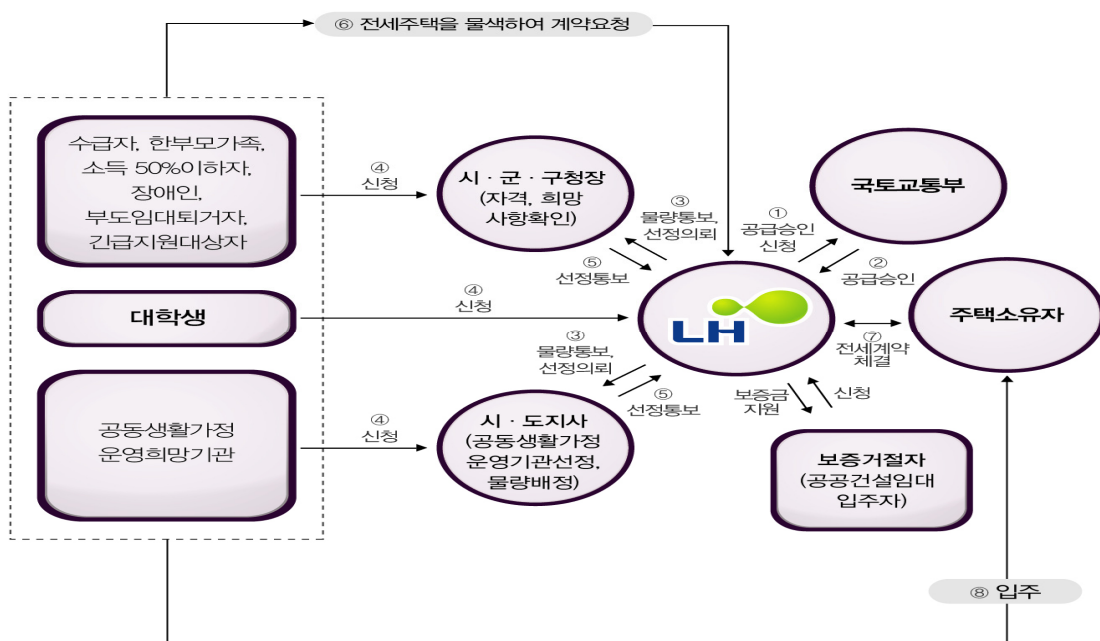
⑥ 전세주택을 물색하여 계약요청

수급자, 한부모가족, 소득 50%이하자, 장애인, 부도임대퇴거자, 긴급지원대상자

④ 신청

시 · 군 · 구청장 (자격, 희망 사항확인)

③ 물량통보, 선정의뢰

⑤ 선정통보

① 공급승인 신청

국토교통부

② 공급승인

대학생

④ 신청

LH

주택소유자

⑦ 전세계약 체결

③ 물량통보, 선정의뢰

⑤ 선정통보

보증금 지원

신청

공동생활가정 운영희망기관

④ 신청

시 · 도지사 (공동생활가정 운영기관선정, 물량배정)

보증거절자 (공공건설임대 입주자)

⑧ 입주